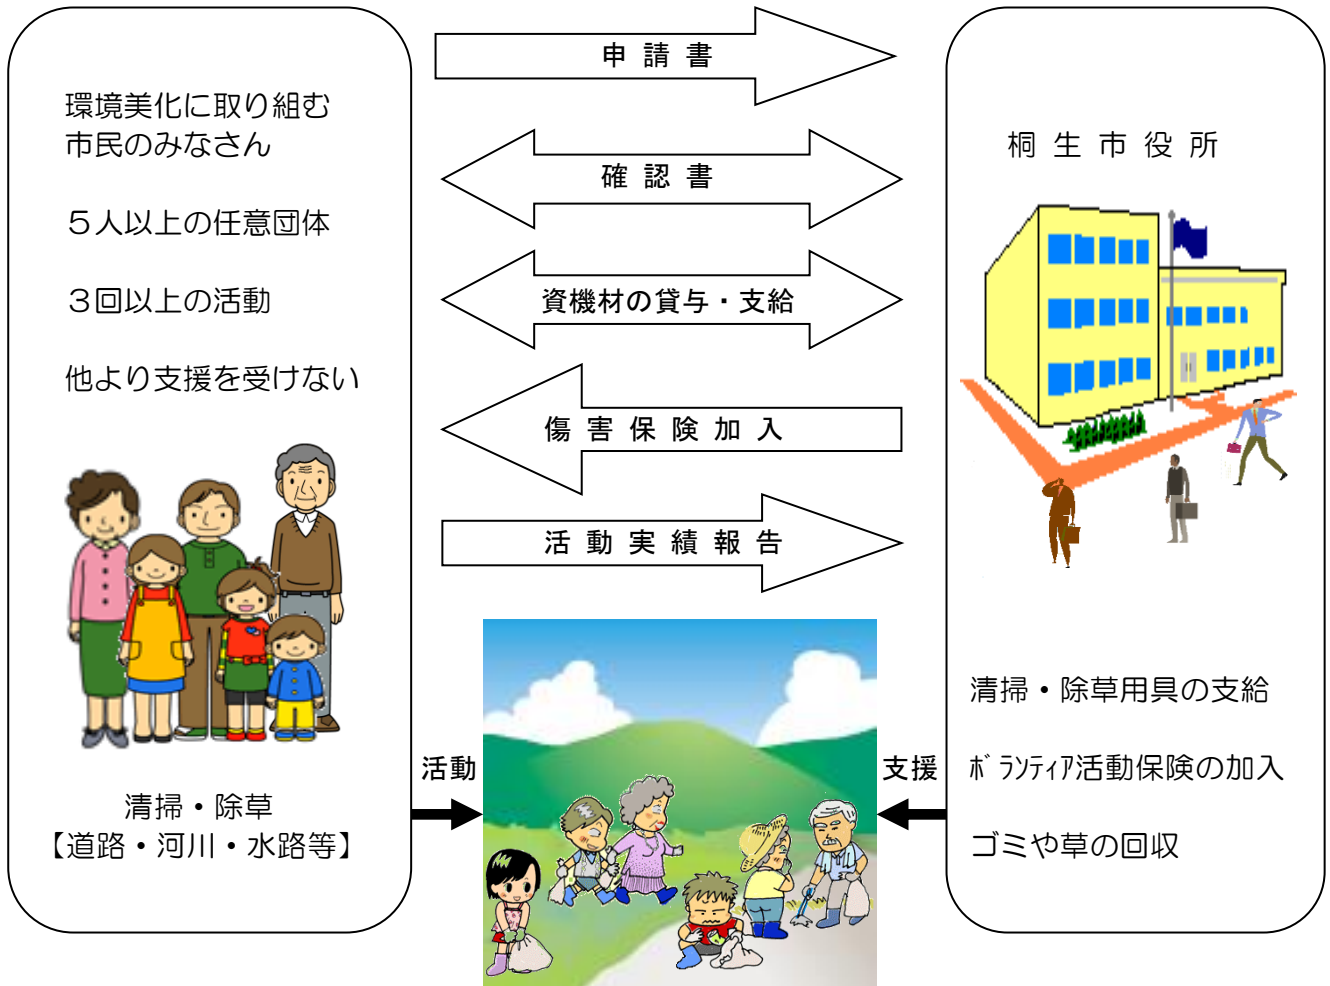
環境美化に取り組む
市民のみなさん

５人以上の任意団体

３回以上の活動

他より支援を受けない

清掃・除草
【道路・河川・水路等】

申 請 書

確 認 書

資機材の貸与・支給

傷 害 保 険 加 入

活 動 実 績 報 告

桐 生 市 役 所

清掃・除草用具の支給

ﾎﾞﾗﾝﾃｨｱ活動保険の加入

ゴミや草の回収

活動

支援